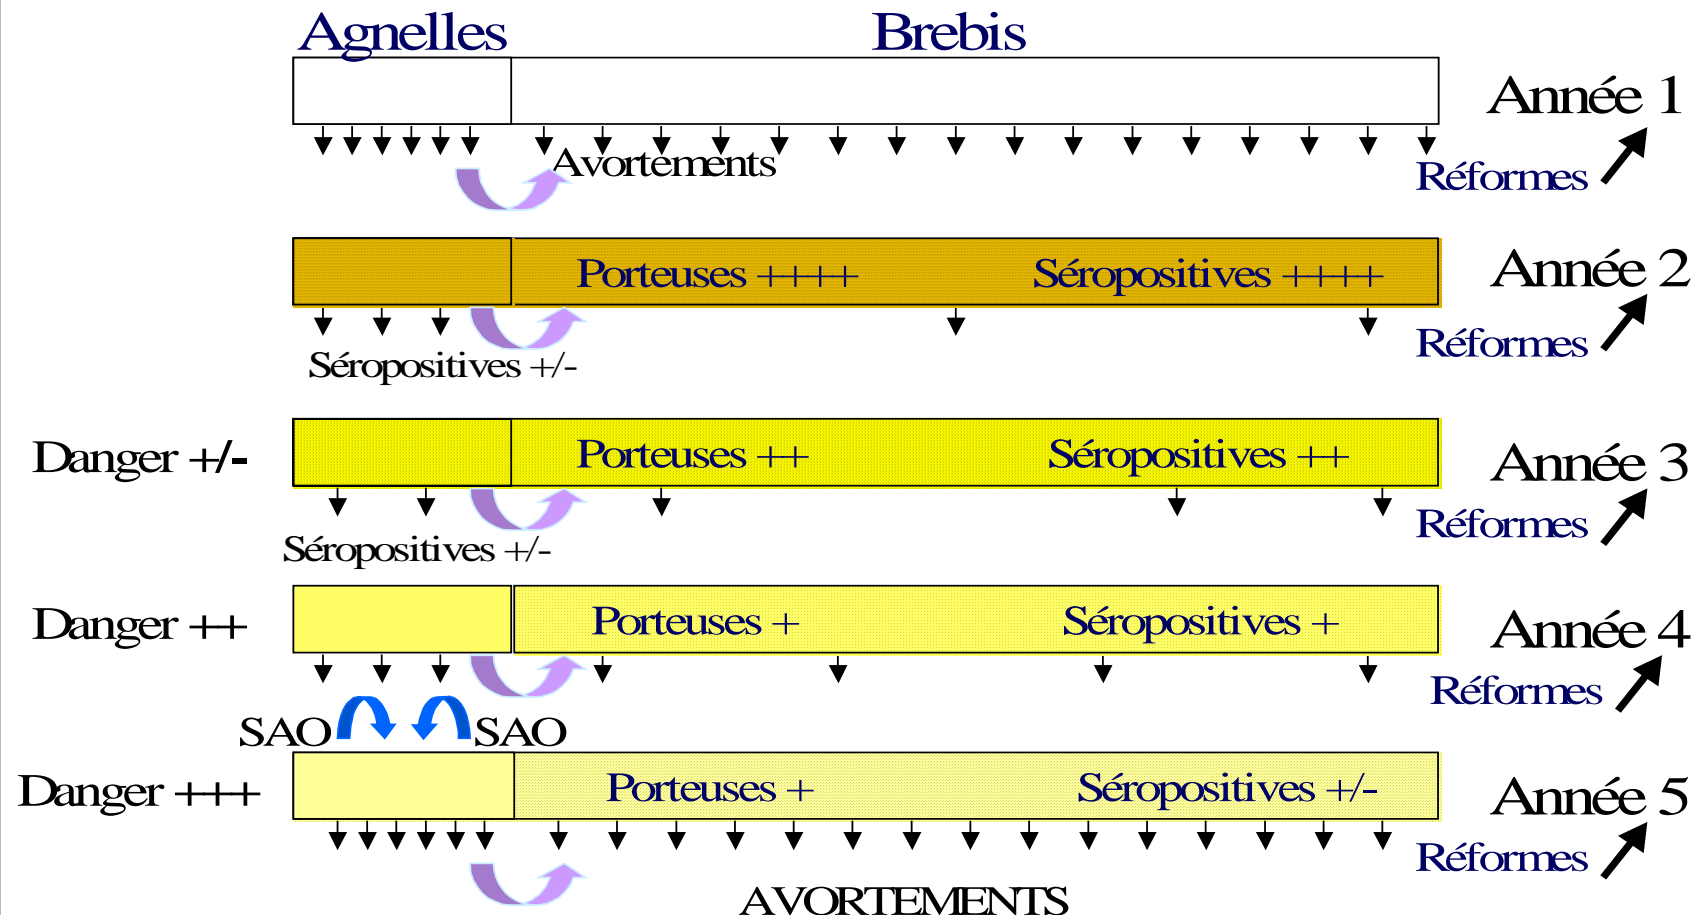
Agnelles Brebis

Année 1

Avortements

Réformes

Porteuses ++++ Séropositives ++++

Année 2

Séropositives +/-

Réformes

Danger +/-

Porteuses ++ Séropositives ++

Année 3

Séropositives +/-

Réformes

Danger ++

Porteuses + Séropositives +

Année 4

Réformes

SAO SAO

Danger +++

Porteuses + Séropositives +/-

Année 5

Réformes

AVORTEMENTS